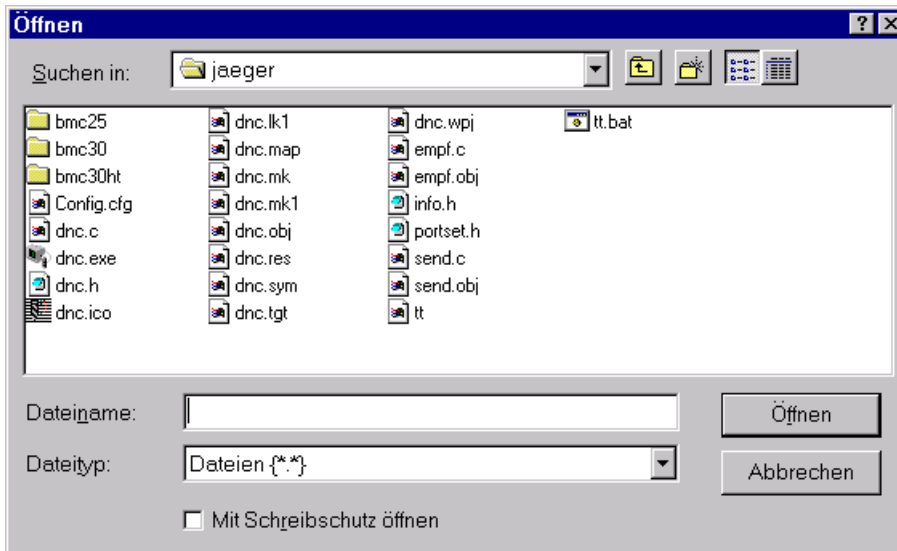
Öffnen

?

Suchen in: jaeger

bmc25
bmc30
bmc30ht
Config.cfg
dnc.c
dnc.exe
dnc.h
dnc.ico

dnc.lk1
dnc.map
dnc.mk
dnc.mk1
dnc.obj
dnc.res
dnc.sym
dnc.tgt

dnc.wpj
empf.c
empf.obj
info.h
portset.h
send.c
send.obj
tt

tt.bat

Dateiname:

Öffnen

Dateityp: Dateien {*.*}

Abbrechen

Mit Schreibschutz öffnen